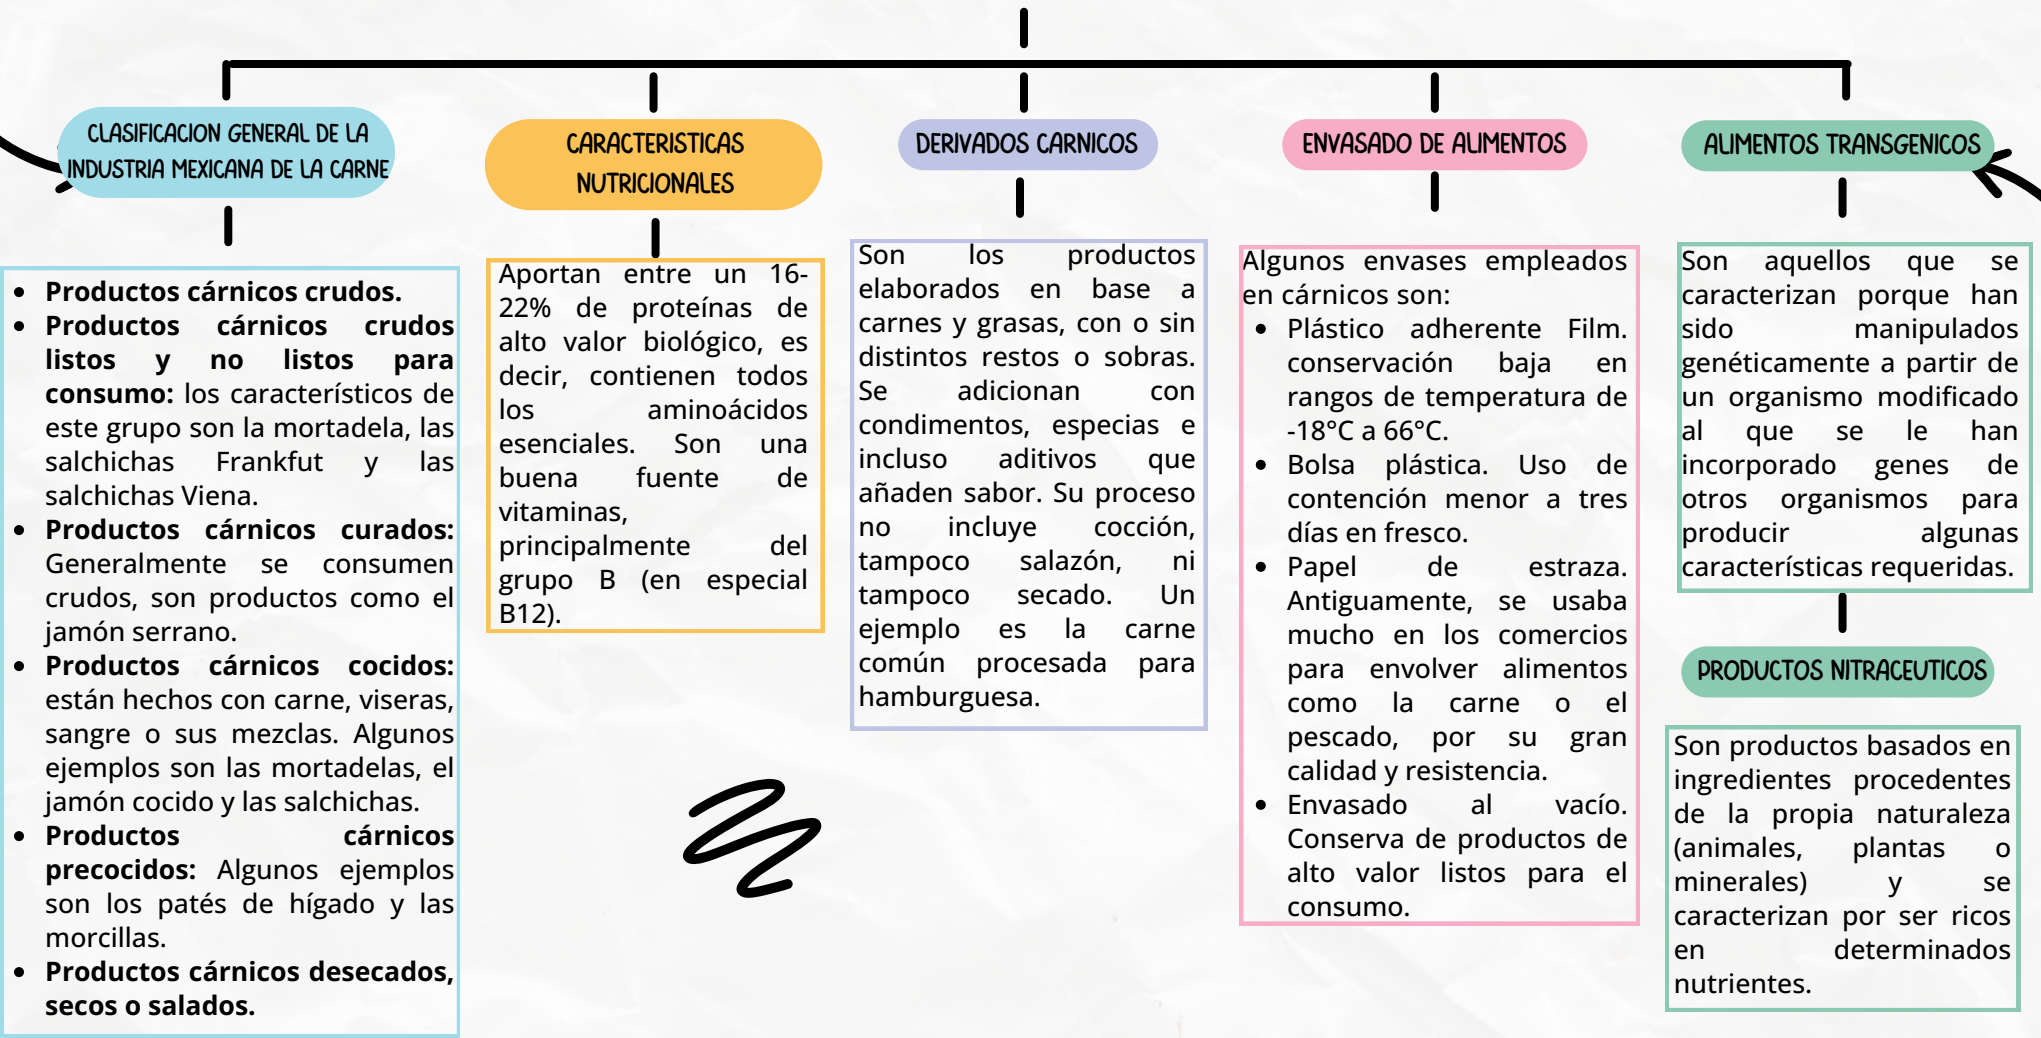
CLASIFICACION GENERAL DE LA INDUSTRIA MEXICANA DE LA CARNE

- **Productos cárnicos crudos.**
- **Productos cárnicos crudos listos y no listos para consumo:** los característicos de este grupo son la mortadela, las salchichas Frankfut y las salchichas Viena.
- **Productos cárnicos curados:** Generalmente se consumen crudos, son productos como el jamón serrano.
- **Productos cárnicos cocidos:** están hechos con carne, viseras, sangre o sus mezclas. Algunos ejemplos son las mortadelas, el jamón cocido y las salchichas.
- **Productos cárnicos precocidos:** Algunos ejemplos son los patés de hígado y las morcillas.
- **Productos cárnicos desecados, secos o salados.**

CARACTERISTICAS NUTRICIONALES

Aportan entre un 16-22% de proteínas de alto valor biológico, es decir, contienen todos los aminoácidos esenciales. Son una buena fuente de vitaminas, principalmente del grupo B (en especial B12).

DERIVADOS CARNICOS

Son los productos elaborados en base a carnes y grasas, con o sin distintos restos o sobras. Se adicionan con condimentos, especias e incluso aditivos que añaden sabor. Su proceso no incluye cocción, tampoco salazón, ni tampoco secado. Un ejemplo es la carne común procesada para hamburguesa.

ENVASADO DE ALIMENTOS

Algunos envases empleados en cárnicos son:
- Plástico adherente Film. conservación baja en rangos de temperatura de -18°C a 66°C.
- Bolsa plástica. Uso de contención menor a tres días en fresco.
- Papel de estraza. Antiguamente, se usaba mucho en los comercios para envolver alimentos como la carne o el pescado, por su gran calidad y resistencia.
- Envasado al vacío. Conserva de productos de alto valor listos para el consumo.

ALIMENTOS TRANSGENICOS

Son aquellos que se caracterizan porque han sido manipulados genéticamente a partir de un organismo modificado al que se le han incorporado genes de otros organismos para producir algunas características requeridas.

PRODUCTOS NITRACEUTICOS

Son productos basados en ingredientes procedentes de la propia naturaleza (animales, plantas o minerales) y se caracterizan por ser ricos en determinados nutrientes.